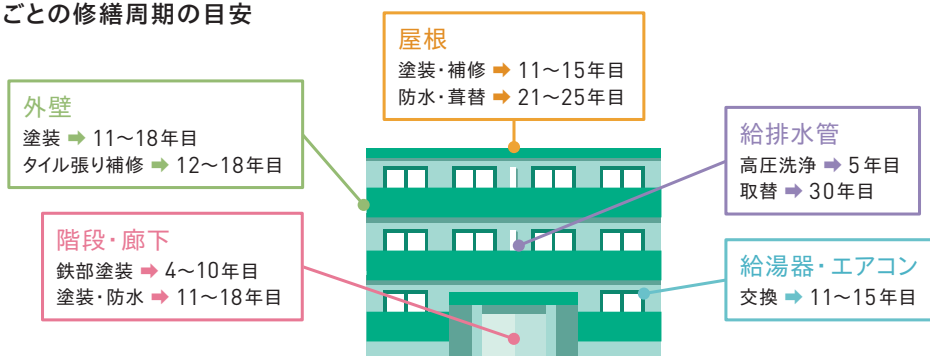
ごとの修繕周期の目安

屋根
塗装・補修 ➡ 11〜15年目
防水・葺替 ➡ 21〜25年目

外壁
塗装 ➡ 11〜18年目
タイル張り補修 ➡ 12〜18年目

給排水管
高圧洗浄 ➡ 5年目
取替 ➡ 30年目

階段・廊下
鉄部塗装 ➡ 4〜10年目
塗装・防水 ➡ 11〜18年目

給湯器・エアコン
交換 ➡ 11〜15年目